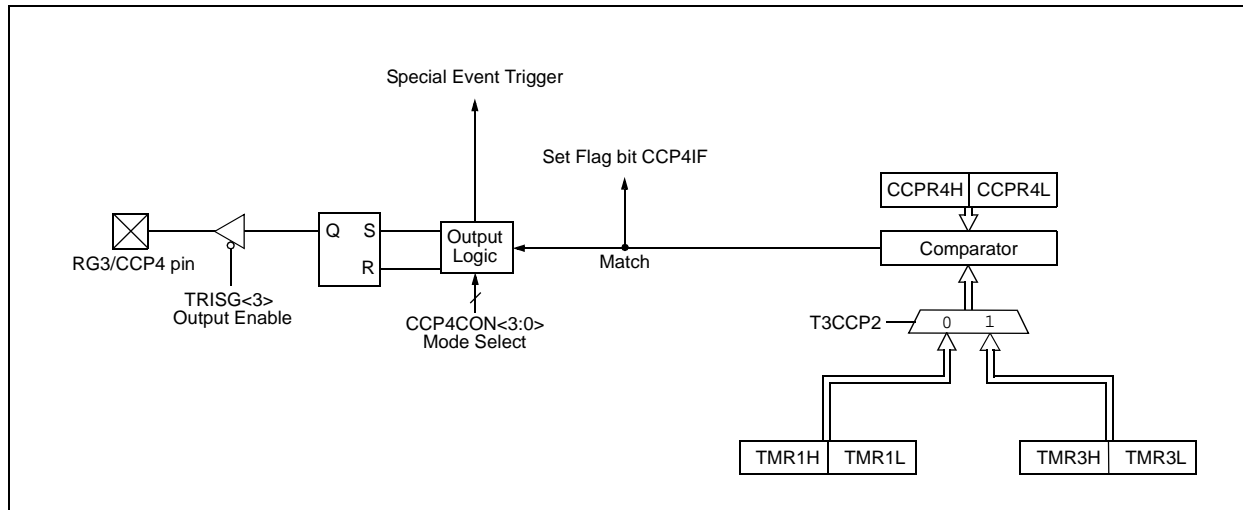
Special Event Trigger

Set Flag bit CCP4IF

CCPR4H CCPR4L

Q S

R

Output Logic

Match

Comparator

RG3/CCP4 pin

TRISG<3>
Output Enable

CCP4CON<3:0>
Mode Select

T3CCP2

0 1

TMR1H TMR1L

TMR3H TMR3L